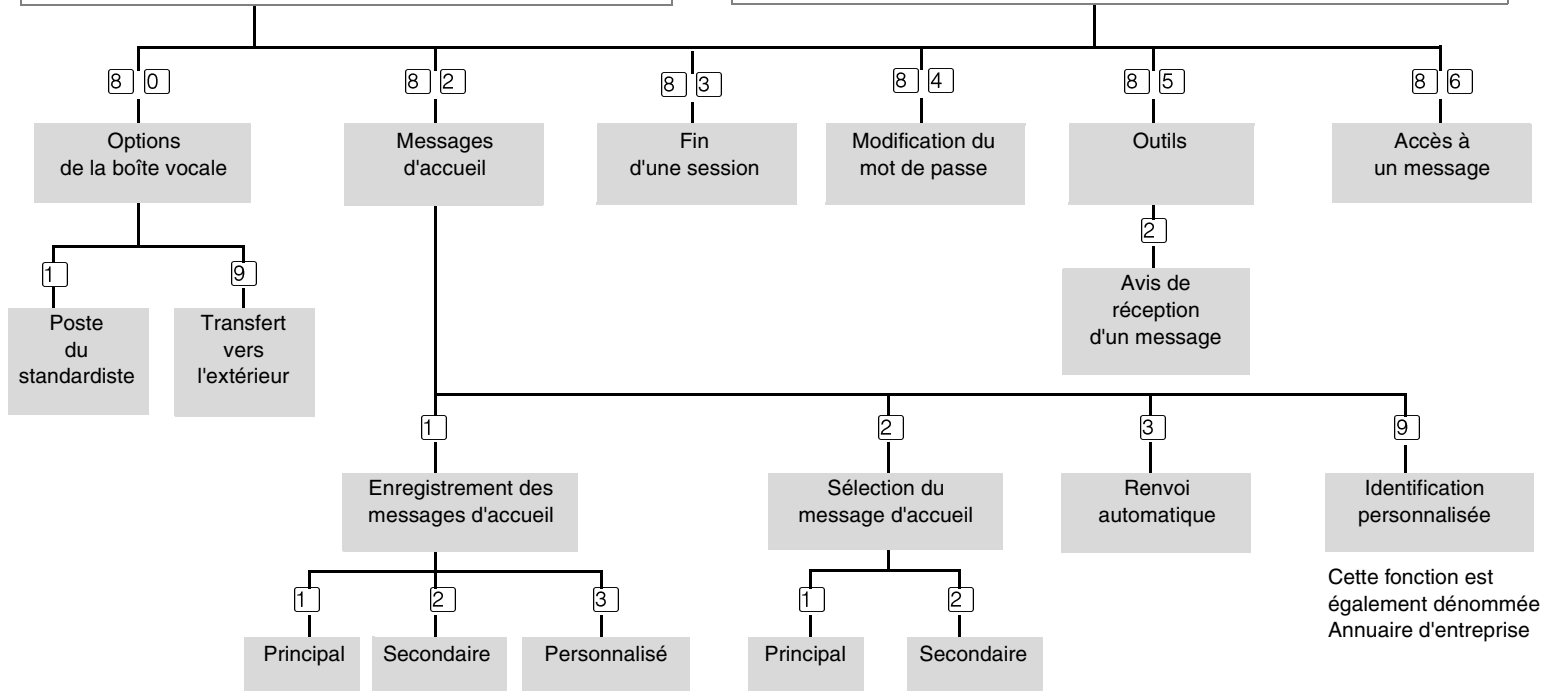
8 0
Options de la boîte vocale

1
Poste du standardiste

9
Transfert vers l'extérieur

8 2
Messages d'accueil

1
Enregistrement des messages d'accueil

1
Principal

2
Secondaire

3
Personnalisé

2
Sélection du message d'accueil

1
Principal

2
Secondaire

3
Renvoi automatique

9
Identification personnalisée

Cette fonction est également dénommée Annuaire d'entreprise

8 3
Fin d'une session

8 4
Modification du mot de passe

8 5
Outils

2
Avis de réception d'un message

8 6
Accès à un message